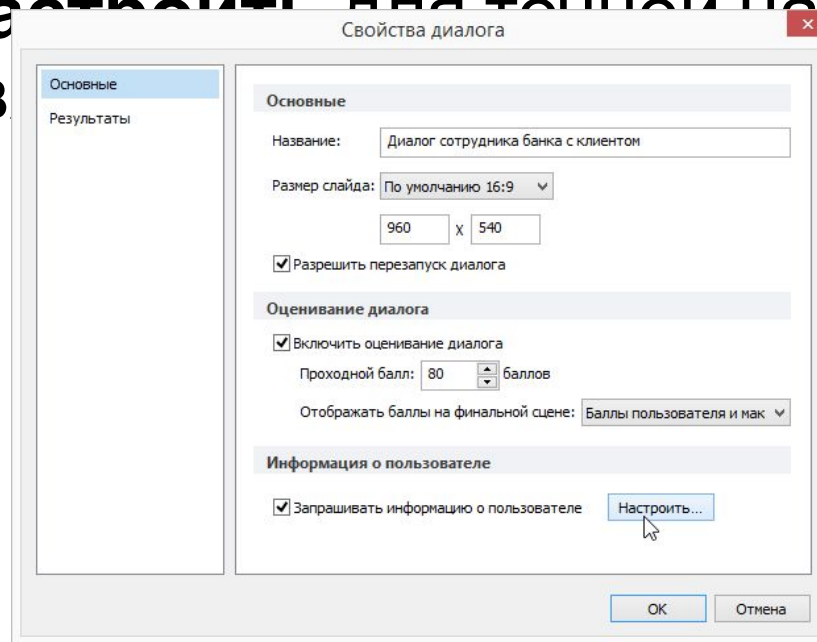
Свойства диалога

Основные
Результаты

Основные
Название: Диалог сотрудника банка с клиентом
Размер слайда: По умолчанию 16:9
960 X 540
Разрешить перезапуск диалога

Оценивание диалога
Включить оценивание диалога
Проходной балл: 80 баллов
Отображать баллы на финальной сцене: Баллы пользователя и мак

Информация о пользователе
Запрашивать информацию о пользователе Настроить...

OK Отмена